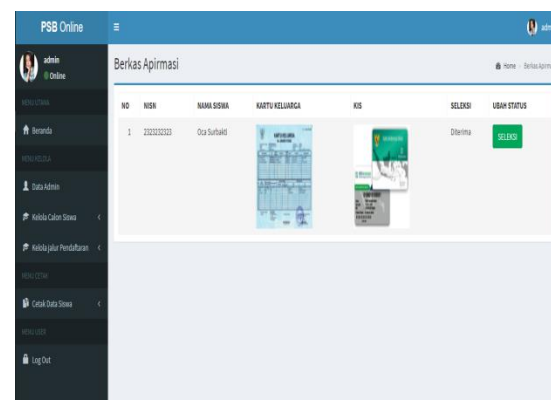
PSB Online

admin
Online

MENU UTAMA
Beranda
MENU KELOLA
Data Admin
Kelola Calon Siswa
Kelola Jalur Pendaftaran
MENU CETAK
Cetak Data Siswa
MENU USER
Log Out

admin

Berkas Apirmasi

Home > Berkas Apirm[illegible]

| NO | NISN | NAMA SISWA | KARTU KELUARGA | KIS | SELEKSI | UBAH STATUS |
|---|---|---|---|---|---|---|
| 1 | 2323232323 | Oca Surbakti | KARTU KELUARGA | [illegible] | Diterima | SELEKSI |